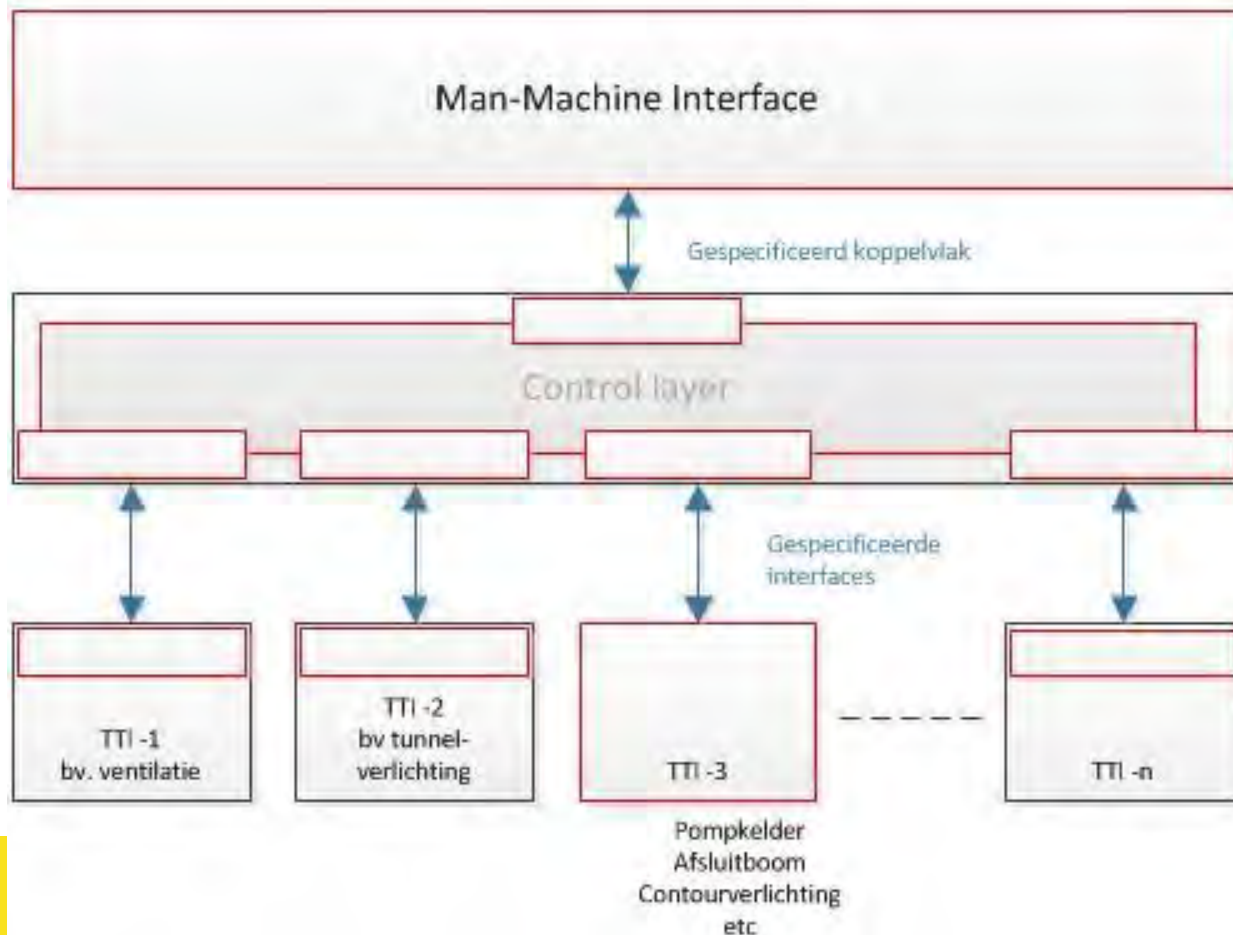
Man-Machine Interface

Gespecificeerd koppelvlak

Control layer

Gespecificeerde interfaces

TTI -1
bv. ventilatie

TTI -2
bv tunnelverlichting

TTI -3

TTI -n

Pompkelder
Afsluitboom
Contourverlichting
etc